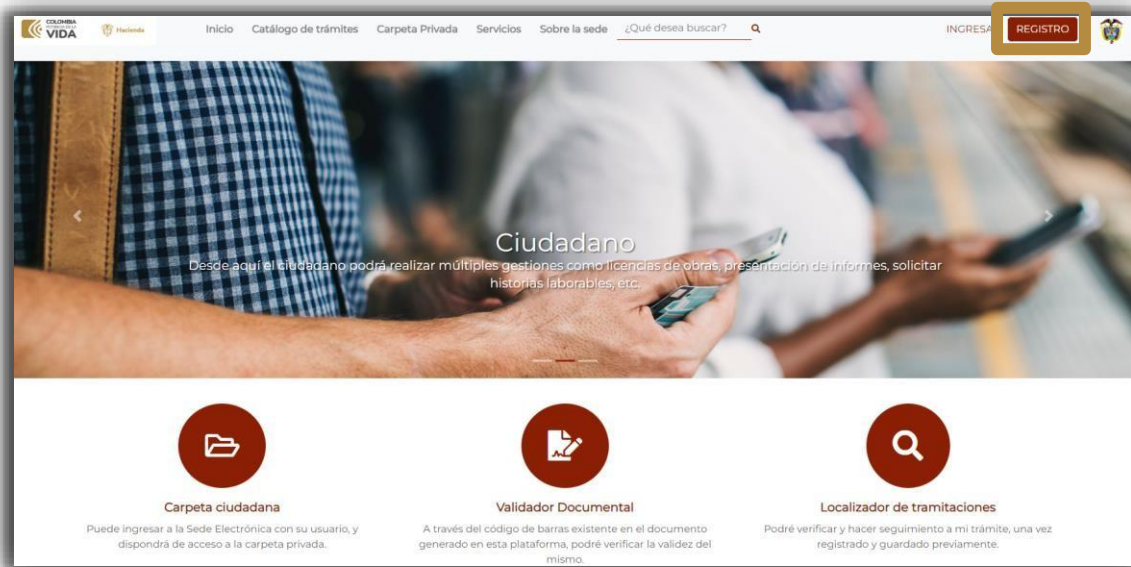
COLOMBIA POTENCIA DE LA VIDA

Hacienda

Inicio Catálogo de trámites Carpeta Privada Servicios Sobre la sede ¿Qué desea buscar?

INGRESA REGISTRO

Ciudadano

Desde aquí el ciudadano podrá realizar múltiples gestiones como licencias de obras, presentación de informes, solicitar historias laborales, etc.

Carpeta ciudadana

Puede ingresar a la Sede Electrónica con su usuario, y dispondrá de acceso a la carpeta privada.

Validador Documental

A través del código de barras existente en el documento generado en esta plataforma, podré verificar la validez del mismo.

Localizador de tramitaciones

Podré verificar y hacer seguimiento a mi trámite, una vez registrado y guardado previamente.